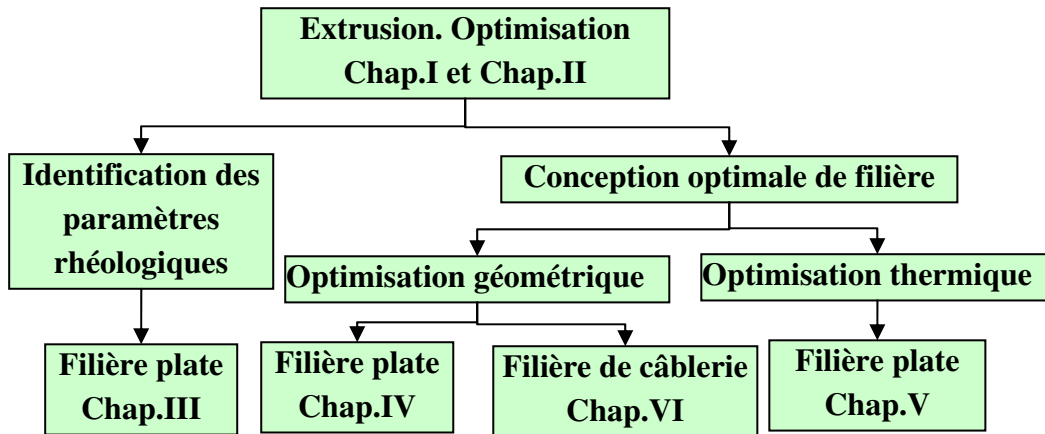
Extrusion. Optimisation
Chap.I et Chap.II

Identification des paramètres rhéologiques

Conception optimale de filière

Optimisation géométrique

Optimisation thermique

Filière plate
Chap.III

Filière plate
Chap.IV

Filière de câblerie
Chap.VI

Filière plate
Chap.V